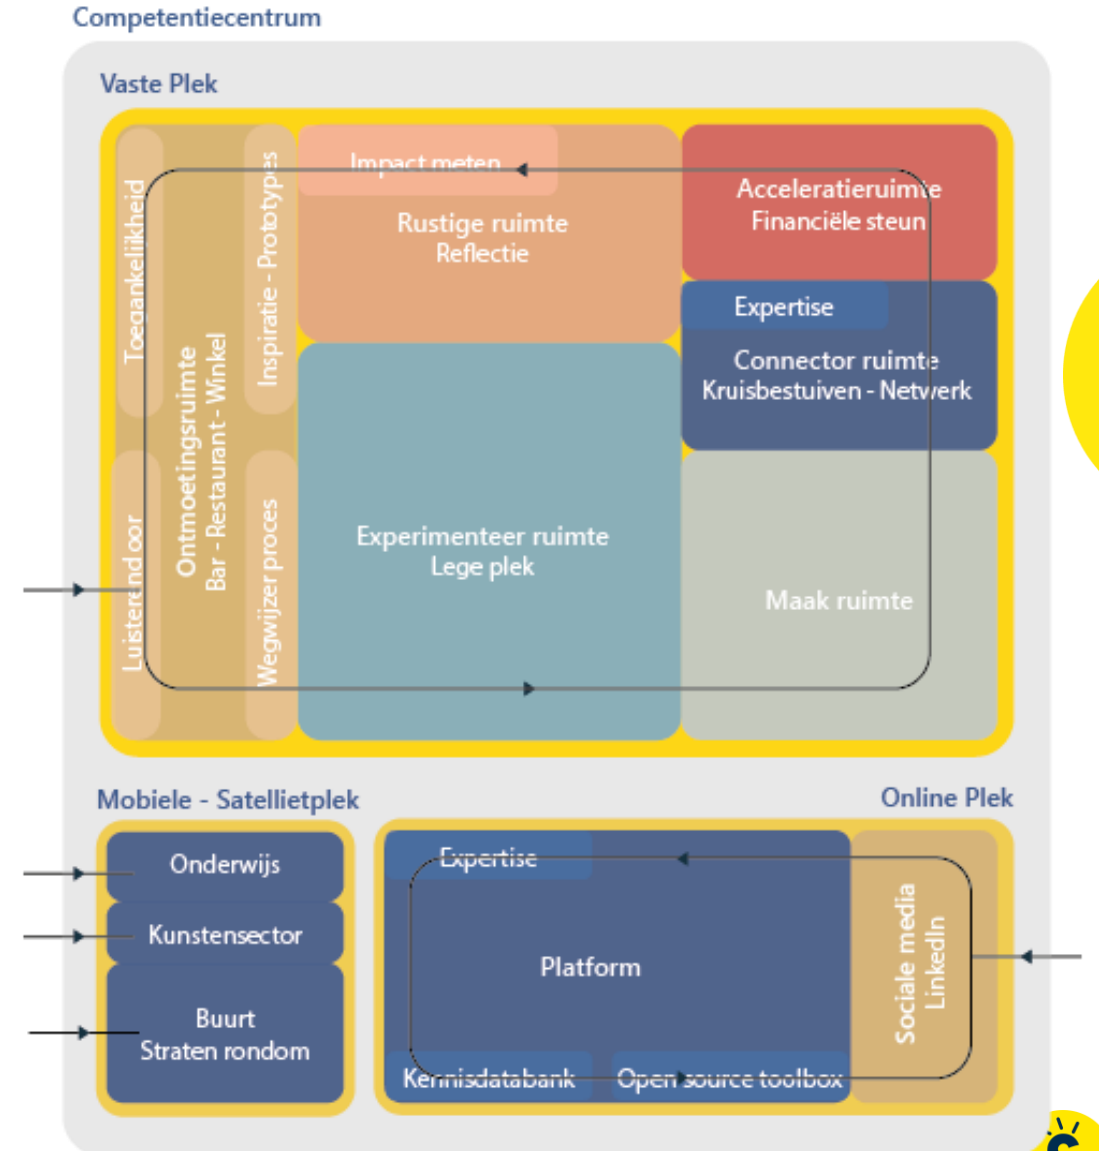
Competentiecentrum

Vaste Plek

Toegankelijkheid

Luisterend oor

Ontmoetingsruimte
Bar - Restaurant - Winkel

Inspiratie - Prototypes

Wegwijzer proces

Impact meten

Rustige ruimte
Reflectie

Acceleratieruimte
Financiële steun

Expertise

Connector ruimte
Kruisbestuiven - Netwerk

Experimenteer ruimte
Lege plek

Maak ruimte

Mobiele - Satellietplek

Onderwijs

Kunstensector

Buurt
Straten rondom

Online Plek

Expertise

Platform

Kennisdatabank

Open source toolbox

Sociale media
LinkedIn